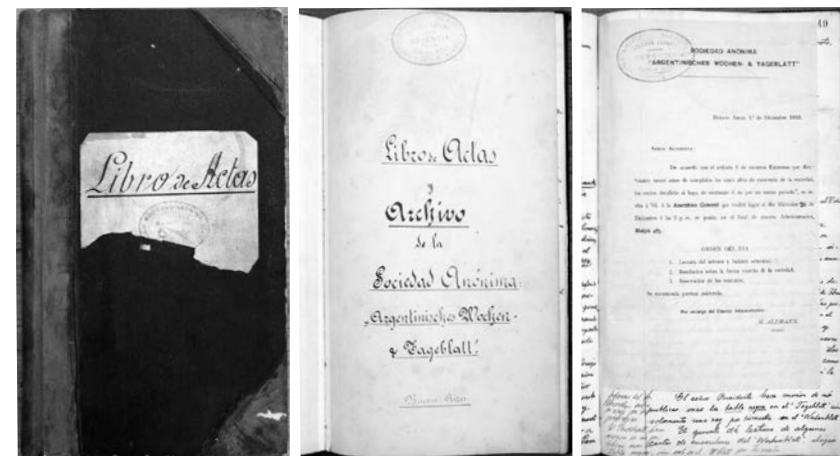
Libro de Actas

Libro de Actas
y
Archivo
de la
Sociedad Anónima
„Argentinisches Wochen-
& Tageblatt"

Buenos Aires

SOCIEDAD ANÓNIMA
"ARGENTINISCHES WOCHEN- & TAGEBLATT"

Buenos Aires, 1° de Diciembre 1888.

Señor Accionista:

De acuerdo con el artículo 8 de nuestros Estatutos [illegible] que se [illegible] Asamblea General que tendrá lugar el día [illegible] de Diciembre á las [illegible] p. m. en el local de nuestra Administración, Maipú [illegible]

ORDEN DEL DIA

1. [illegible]
2. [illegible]
3. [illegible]

Se recomienda puntual asistencia.

Por encargo del Directorio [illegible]

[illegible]

El señor Presidente hace moción de no publicar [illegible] en el „Tageblatt" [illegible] en el „Wochenblatt" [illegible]

49